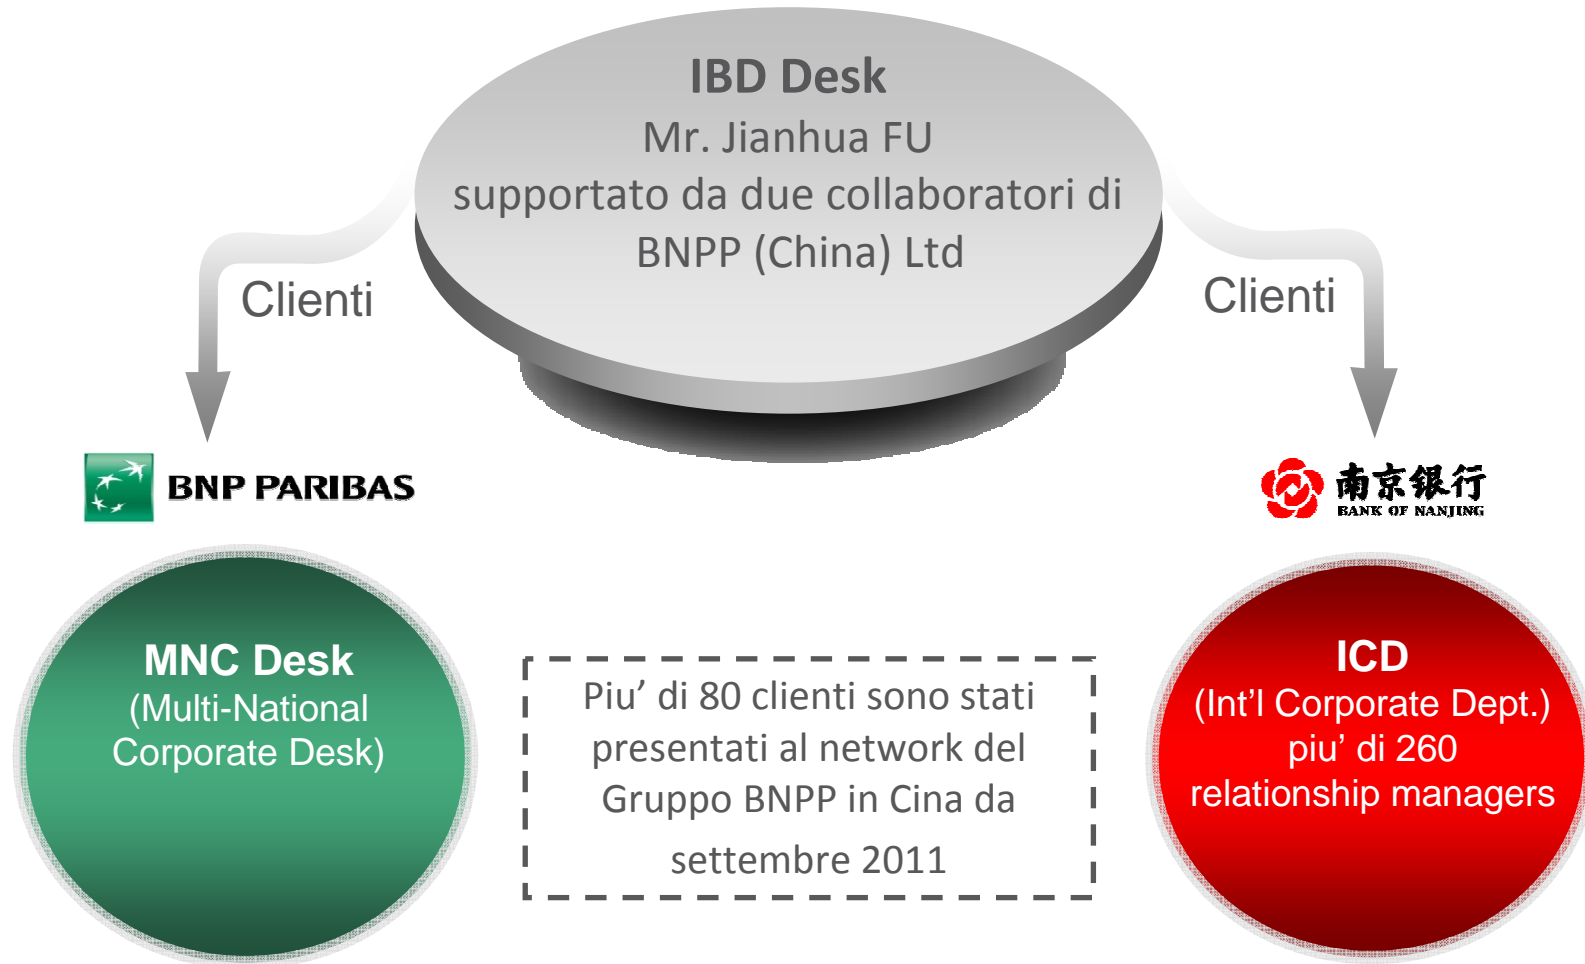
IBD Desk
Mr. Jianhua FU
supportato da due collaboratori di BNPP (China) Ltd

Clienti

Clienti

BNP PARIBAS

南京银行
BANK OF NANJING

MNC Desk
(Multi-National Corporate Desk)

Piu' di 80 clienti sono stati presentati al network del Gruppo BNPP in Cina da settembre 2011

ICD
(Int'l Corporate Dept.)
piu' di 260 relationship managers